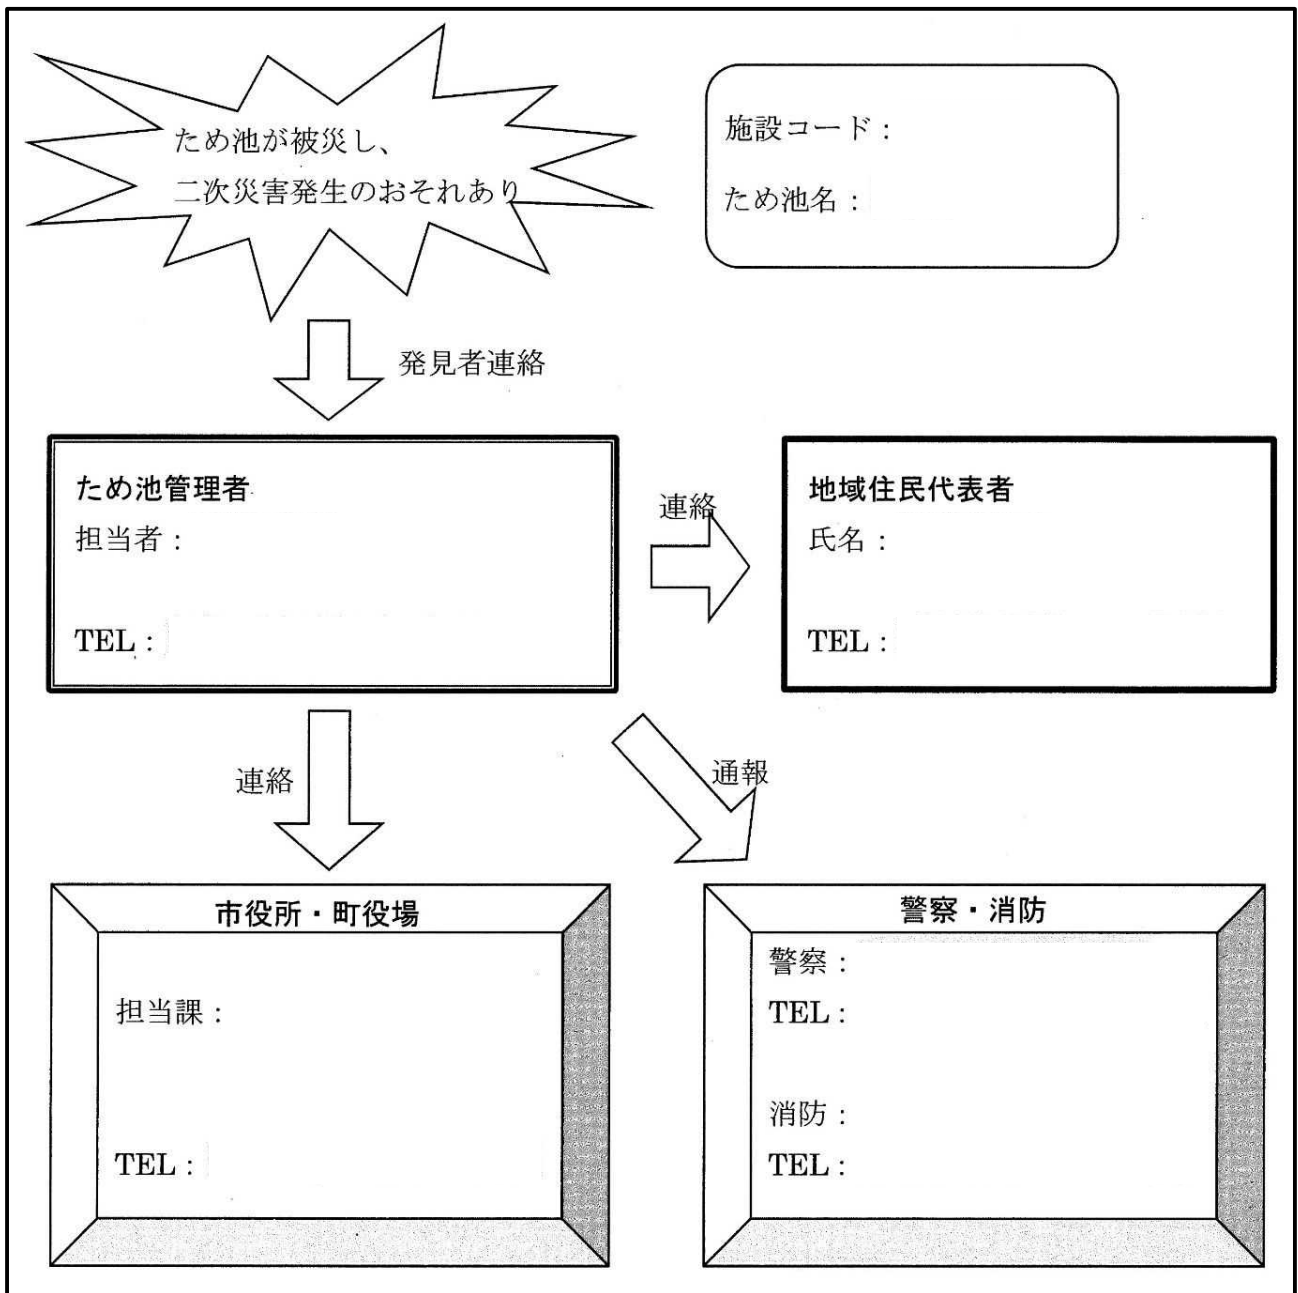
ため池が被災し、
二次災害発生のおそれあり

施設コード：
ため池名：

発見者連絡

ため池管理者
担当者：
TEL：

連絡

地域住民代表者
氏名：
TEL：

連絡

通報

市役所・町役場
担当課：
TEL：

警察・消防
警察：
TEL：
消防：
TEL：